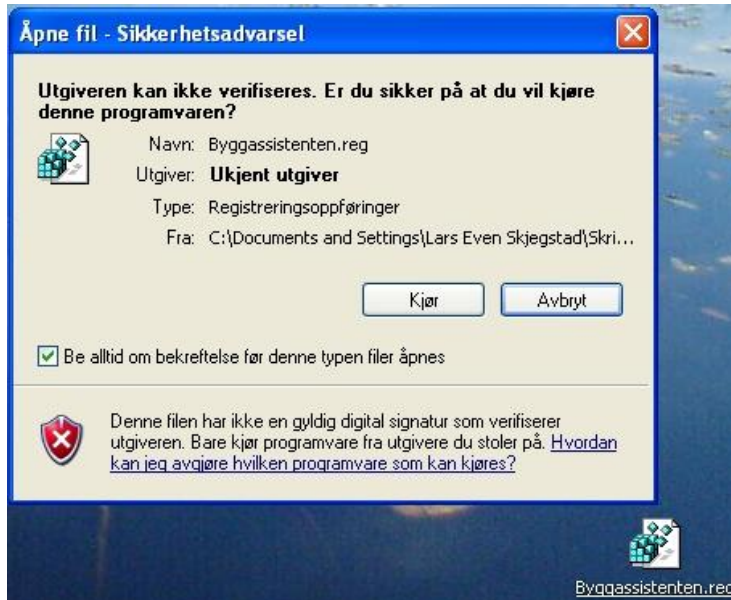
Åpne fil - Sikkerhetsadvarsel

Utgiveren kan ikke verifiseres. Er du sikker på at du vil kjøre denne programvaren?

Navn: Byggassistenten.reg

Utgiver: Ukjent utgiver

Type: Registreringsoppføringer

Fra: C:\Documents and Settings\Lars Even Skjegstad\Skri...

Kjør

Avbryt

Be alltid om bekreftelse før denne typen filer åpnes

Denne filen har ikke en gyldig digital signatur som verifiserer utgiveren. Bare kjør programvare fra utgivere du stoler på. Hvordan kan jeg avgjøre hvilken programvare som kan kjøres?

Byggassistenten.reg